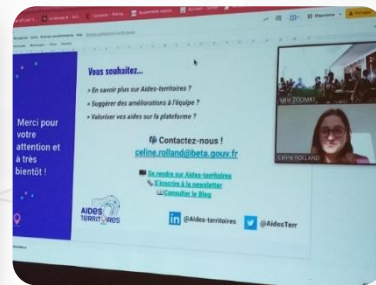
Merci pour votre attention et à très bientôt !

Vous souhaitez...

→ En savoir plus sur Aides-territoires ?

→ Suggérer des améliorations à l'équipe ?

→ Valoriser vos aides sur la plateforme ?

Contactez-nous !

celine.rolland@beta.gouv.fr

Se rendre sur Aides-territoires

S'inscrire à la newsletter

Consulter le Blog

AIDES TERRITOIRES

@Aides-territoires

@AidesTerr

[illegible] ZOOM

Céline ROLLAND